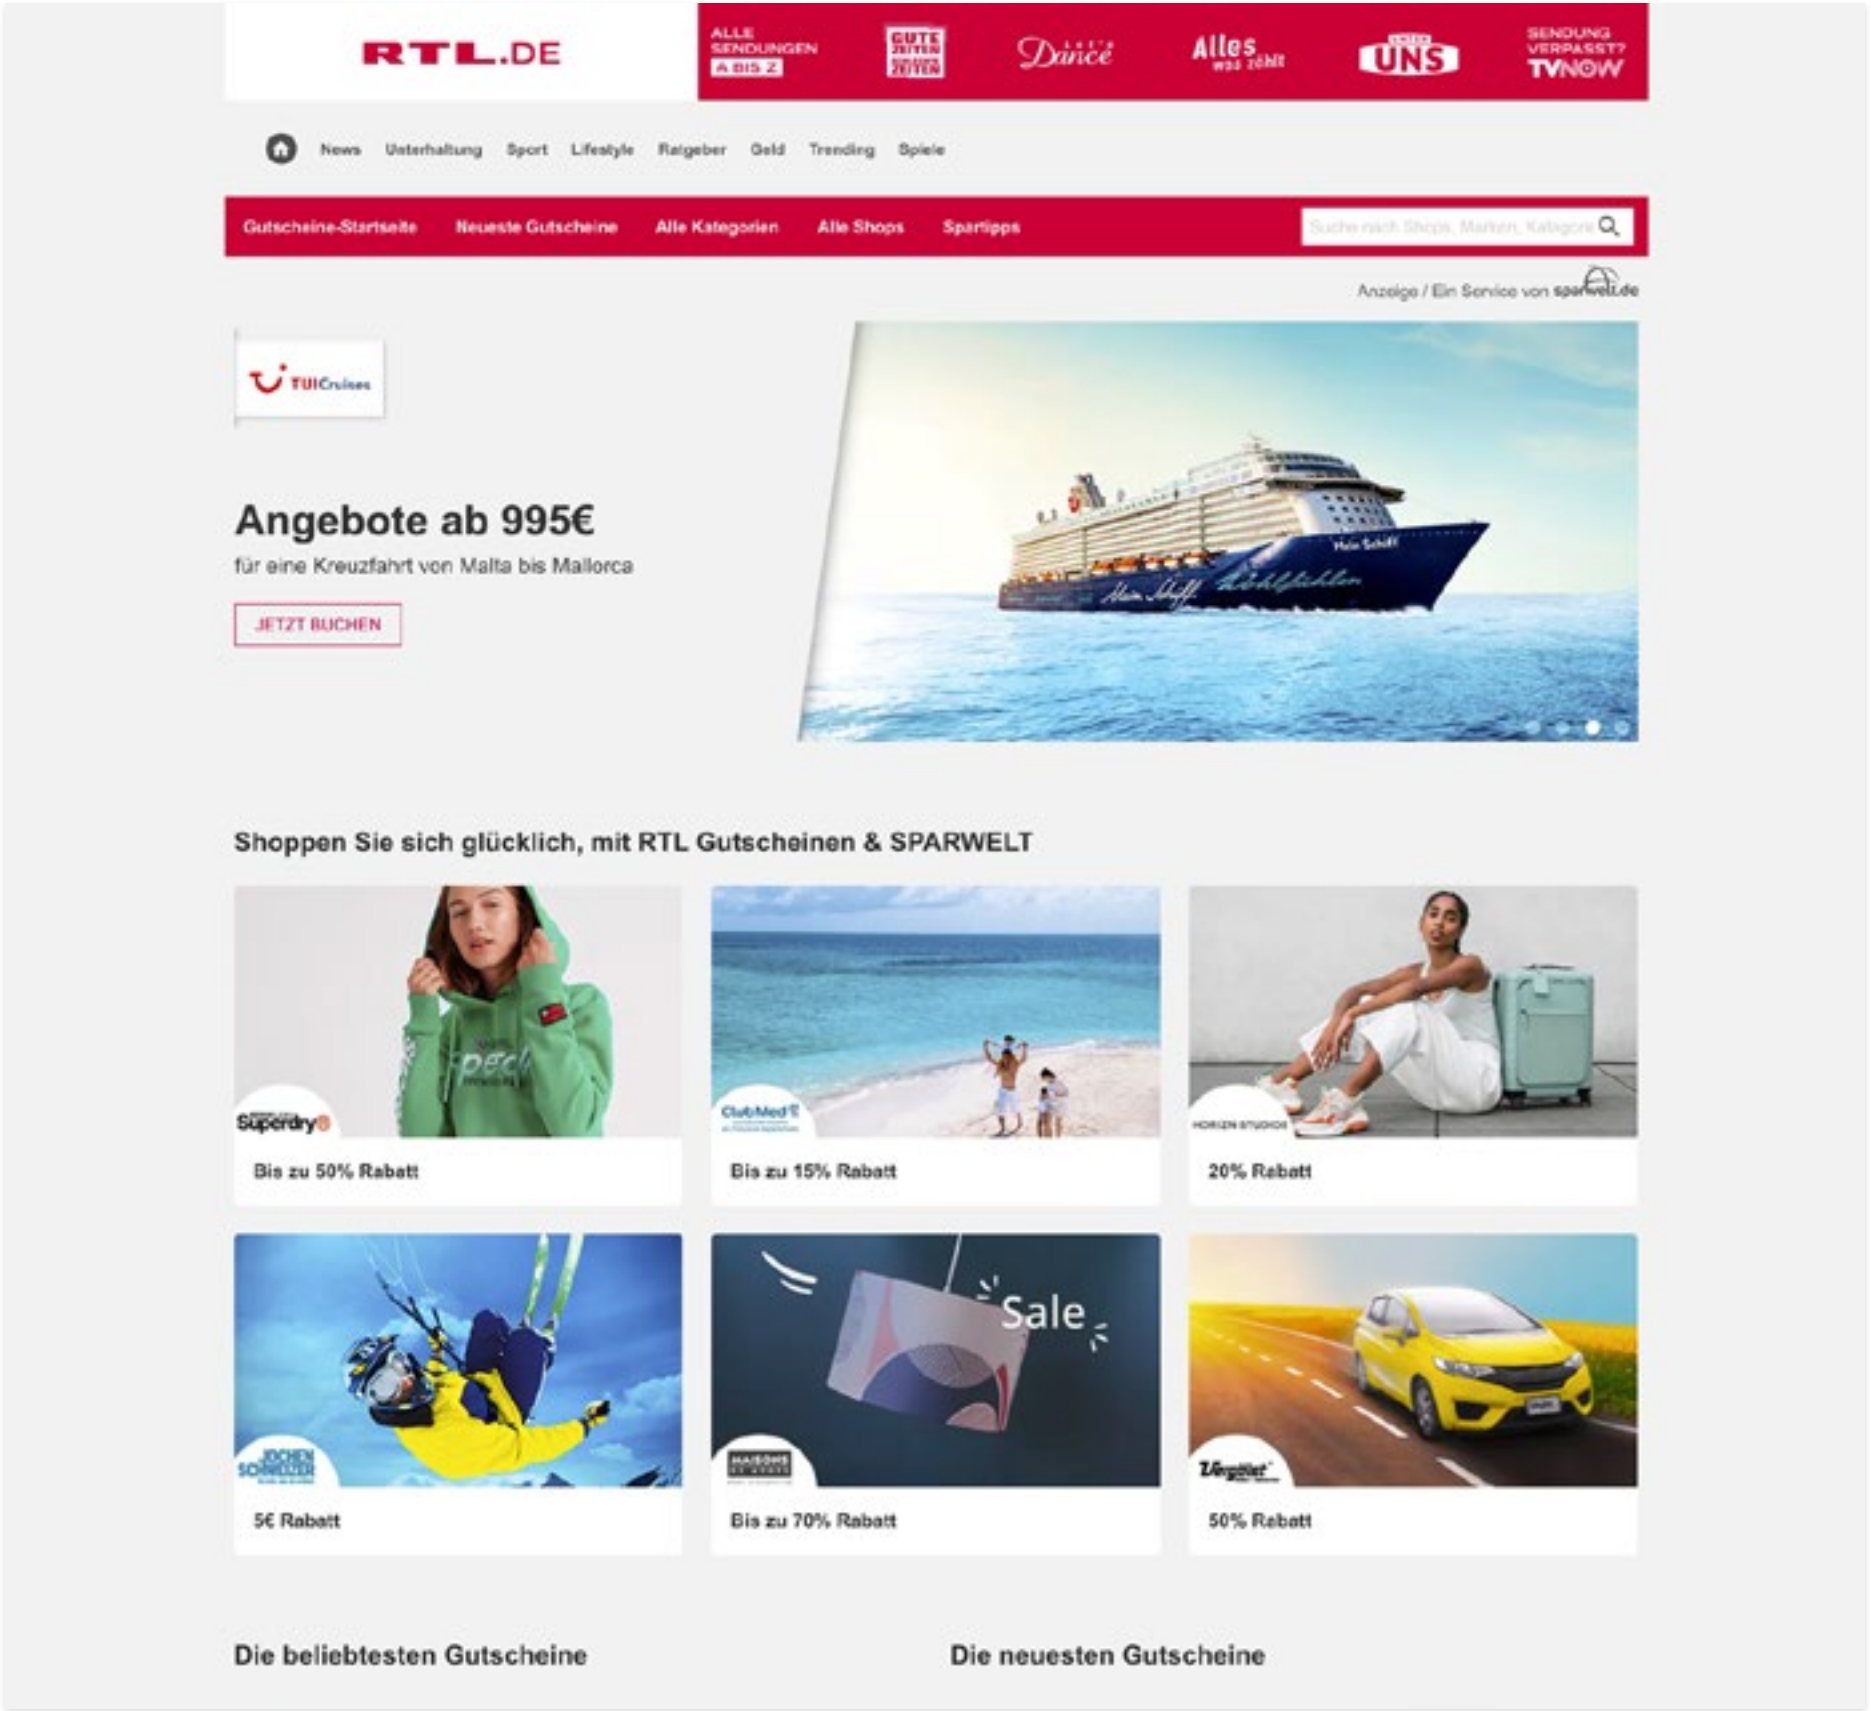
RTL.DE

ALLE SENDUNGEN A BIS Z

GUTE ZEITEN SCHLECHTE ZEITEN

Let's Dance

Alles was zählt

UNTER UNS

SENDUNG VERPASST? TVNOW

News Unterhaltung Sport Lifestyle Ratgeber Geld Trending Spiele

Gutscheine-Startseite Neueste Gutscheine Alle Kategorien Alle Shops Spartipps

Suche nach Shops, Marken, Kategorie

Anzeige / Ein Service von sparwelt.de

TUI Cruises

Angebote ab 995€

für eine Kreuzfahrt von Malta bis Mallorca

JETZT BUCHEN

Mein Schiff

Shoppen Sie sich glücklich, mit RTL Gutscheinen & SPARWELT

Superdry

Bis zu 50% Rabatt

Club Med

Bis zu 15% Rabatt

HORIZN STUDIOS

20% Rabatt

JOCHEN SCHWEIZER

5€ Rabatt

Sale

MAISONS DU MONDE

Bis zu 70% Rabatt

Verivox

50% Rabatt

Die beliebtesten Gutscheine

Die neuesten Gutscheine